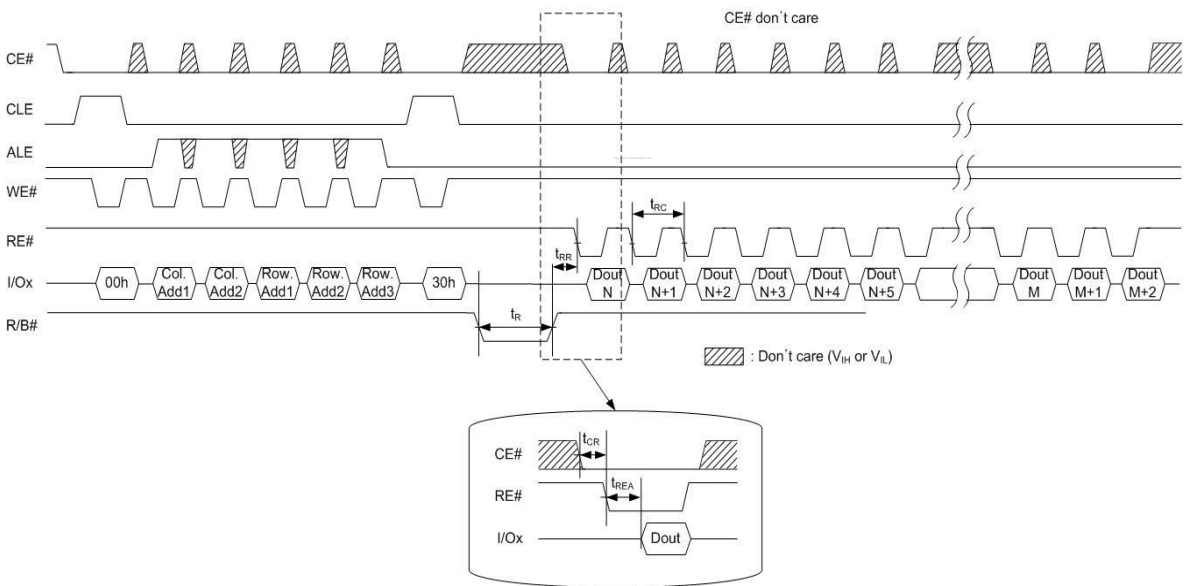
CE# don't care

CE#

CLE

ALE

WE#

$t_{RC}$

RE#

$t_{RR}$

I/Ox

00h

Col. Add1

Col. Add2

Row. Add1

Row. Add2

Row. Add3

30h

Dout N

Dout N+1

Dout N+2

Dout N+3

Dout N+4

Dout N+5

Dout M

Dout M+1

Dout M+2

R/B#

$t_R$

: Don't care ($V_{IH}$ or $V_{IL}$)

CE#

$t_{CR}$

RE#

$t_{REA}$

I/Ox

Dout